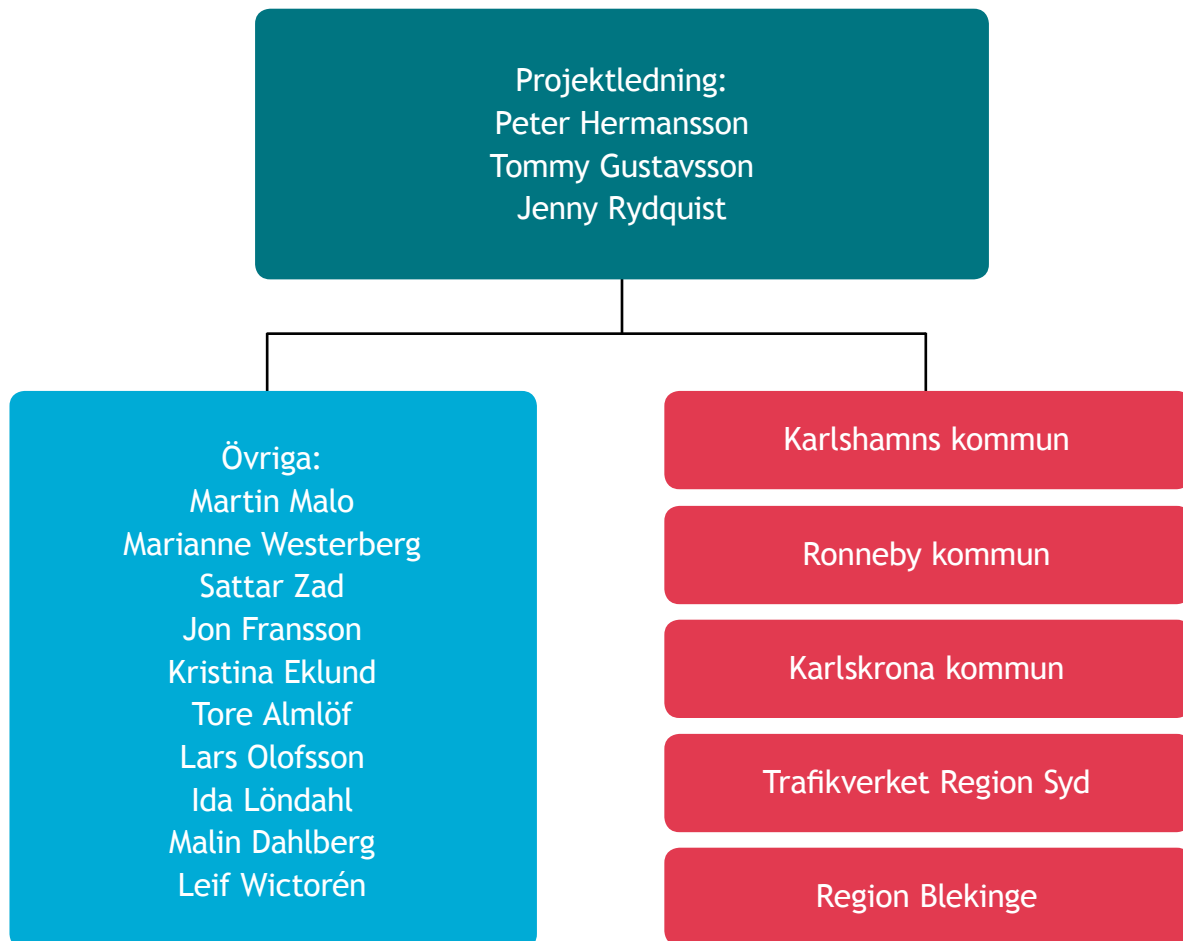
Projektledning:
Peter Hermansson
Tommy Gustavsson
Jenny Rydquist

Övriga:
Martin Malo
Marianne Westerberg
Sattar Zad
Jon Fransson
Kristina Eklund
Tore Almlöf
Lars Olofsson
Ida Löndahl
Malin Dahlberg
Leif Wictorén

Karlshamns kommun

Ronneby kommun

Karlskrona kommun

Trafikverket Region Syd

Region Blekinge